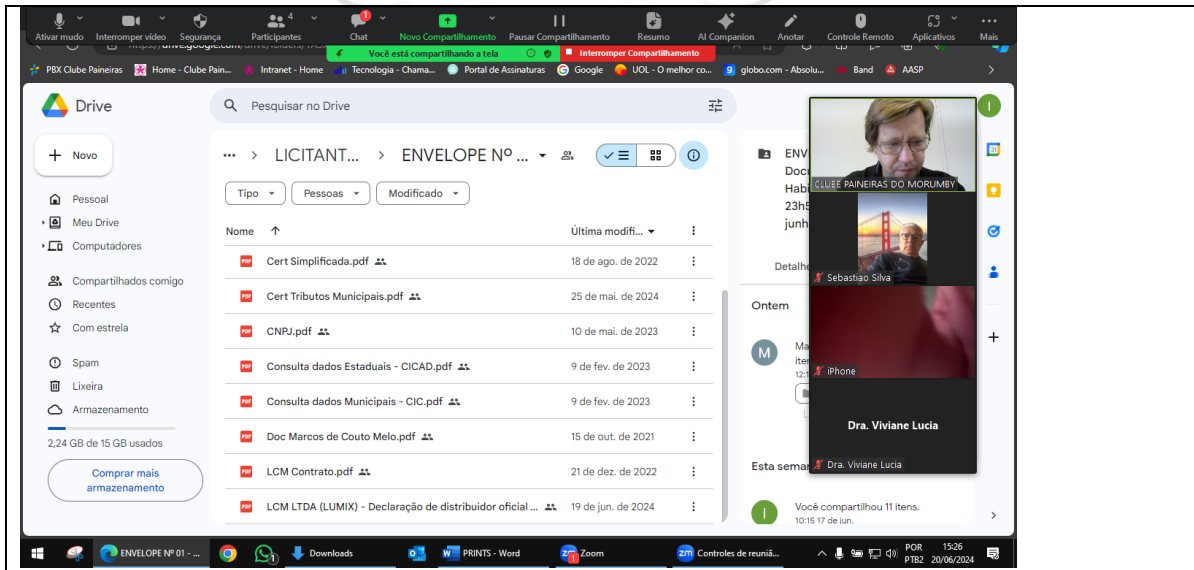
Ativar mudo | Interromper vídeo | Segurança | Participantes 4 | Chat 1 | Novo Compartilhamento | Pausar Compartilhamento | Resumo | AI Companion | Anotar | Controle Remoto | Aplicativos | Mais

https://drive.google.com/drive/folders/1A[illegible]

Você está compartilhando a tela | Interromper Compartilhamento

PBX Clube Paineiras | Home - Clube Pain... | Intranet - Home | Tecnologia - Chama... | Portal de Assinaturas | Google | UOL - O melhor co... | globo.com - Absolu... | Band | AASP

Drive

Pesquisar no Drive

Novo

Pessoal
Meu Drive
Computadores
Compartilhados comigo
Recentes
Com estrela
Spam
Lixeira
Armazenamento

2,24 GB de 15 GB usados

Comprar mais armazenamento

LICITANT... > ENVELOPE Nº ...

Tipo | Pessoas | Modificado

| Nome | Última modifi... |
|---|---|
| Cert Simplificada.pdf | 18 de ago. de 2022 |
| Cert Tributos Municipais.pdf | 25 de mai. de 2024 |
| CNPJ.pdf | 10 de mai. de 2023 |
| Consulta dados Estaduais - CICAD.pdf | 9 de fev. de 2023 |
| Consulta dados Municipais - CIC.pdf | 9 de fev. de 2023 |
| Doc Marcos de Couto Melo.pdf | 15 de out. de 2021 |
| LCM Contrato.pdf | 21 de dez. de 2022 |
| LCM LTDA (LUMIX) - Declaração de distribuidor oficial ... | 19 de jun. de 2024 |

ENV
Doc
Habi
23h5
junh

Detalhe

Ontem

Ma
iten
12:1

Esta sema

Você compartilhou 11 itens.
10:15 17 de jun.

CLUBE PAINEIRAS DO MORUMBY
Sebastiao Silva
iPhone
Dra. Viviane Lucia
Dra. Viviane Lucia

ENVELOPE Nº 01 - ... | Downloads | PRINTS - Word | Zoom | Controles de reuniã...

POR PTB2 15:26 20/06/2024